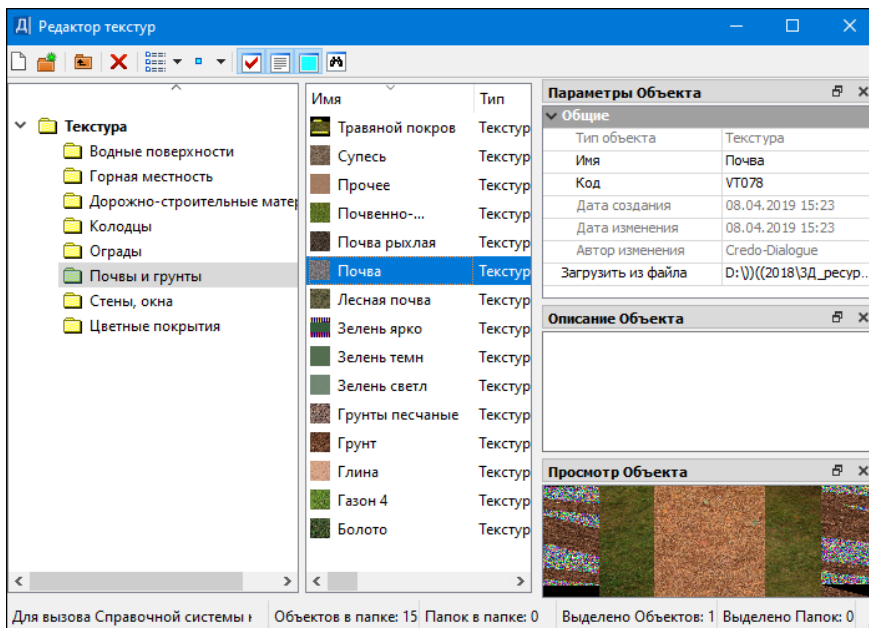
Д Редактор текстур

Текстура
Водные поверхности
Горная местность
Дорожно-строительные матер
Колодцы
Ограды
Почвы и грунты
Стены, окна
Цветные покрытия

| Имя | Тип |
|---|---|
| Травяной покров | Текстур |
| Супесь | Текстур |
| Прочее | Текстур |
| Почвенно-... | Текстур |
| Почва рыхлая | Текстур |
| Почва | Текстур |
| Лесная почва | Текстур |
| Зелень ярко | Текстур |
| Зелень темн | Текстур |
| Зелень светл | Текстур |
| Грунты песчаные | Текстур |
| Грунт | Текстур |
| Глина | Текстур |
| Газон 4 | Текстур |
| Болото | Текстур |

Параметры Объекта
Общие

| | |
|---|---|
| Тип объекта | Текстура |
| Имя | Почва |
| Код | VT078 |
| Дата создания | 08.04.2019 15:23 |
| Дата изменения | 08.04.2019 15:23 |
| Автор изменения | Credo-Dialogue |
| Загрузить из файла | D:\))((2018\3Д_ресур... |

Описание Объекта

Просмотр Объекта

Для вызова Справочной системы н | Объектов в папке: 15 | Папок в папке: 0 | Выделено Объектов: 1 | Выделено Папок: 0